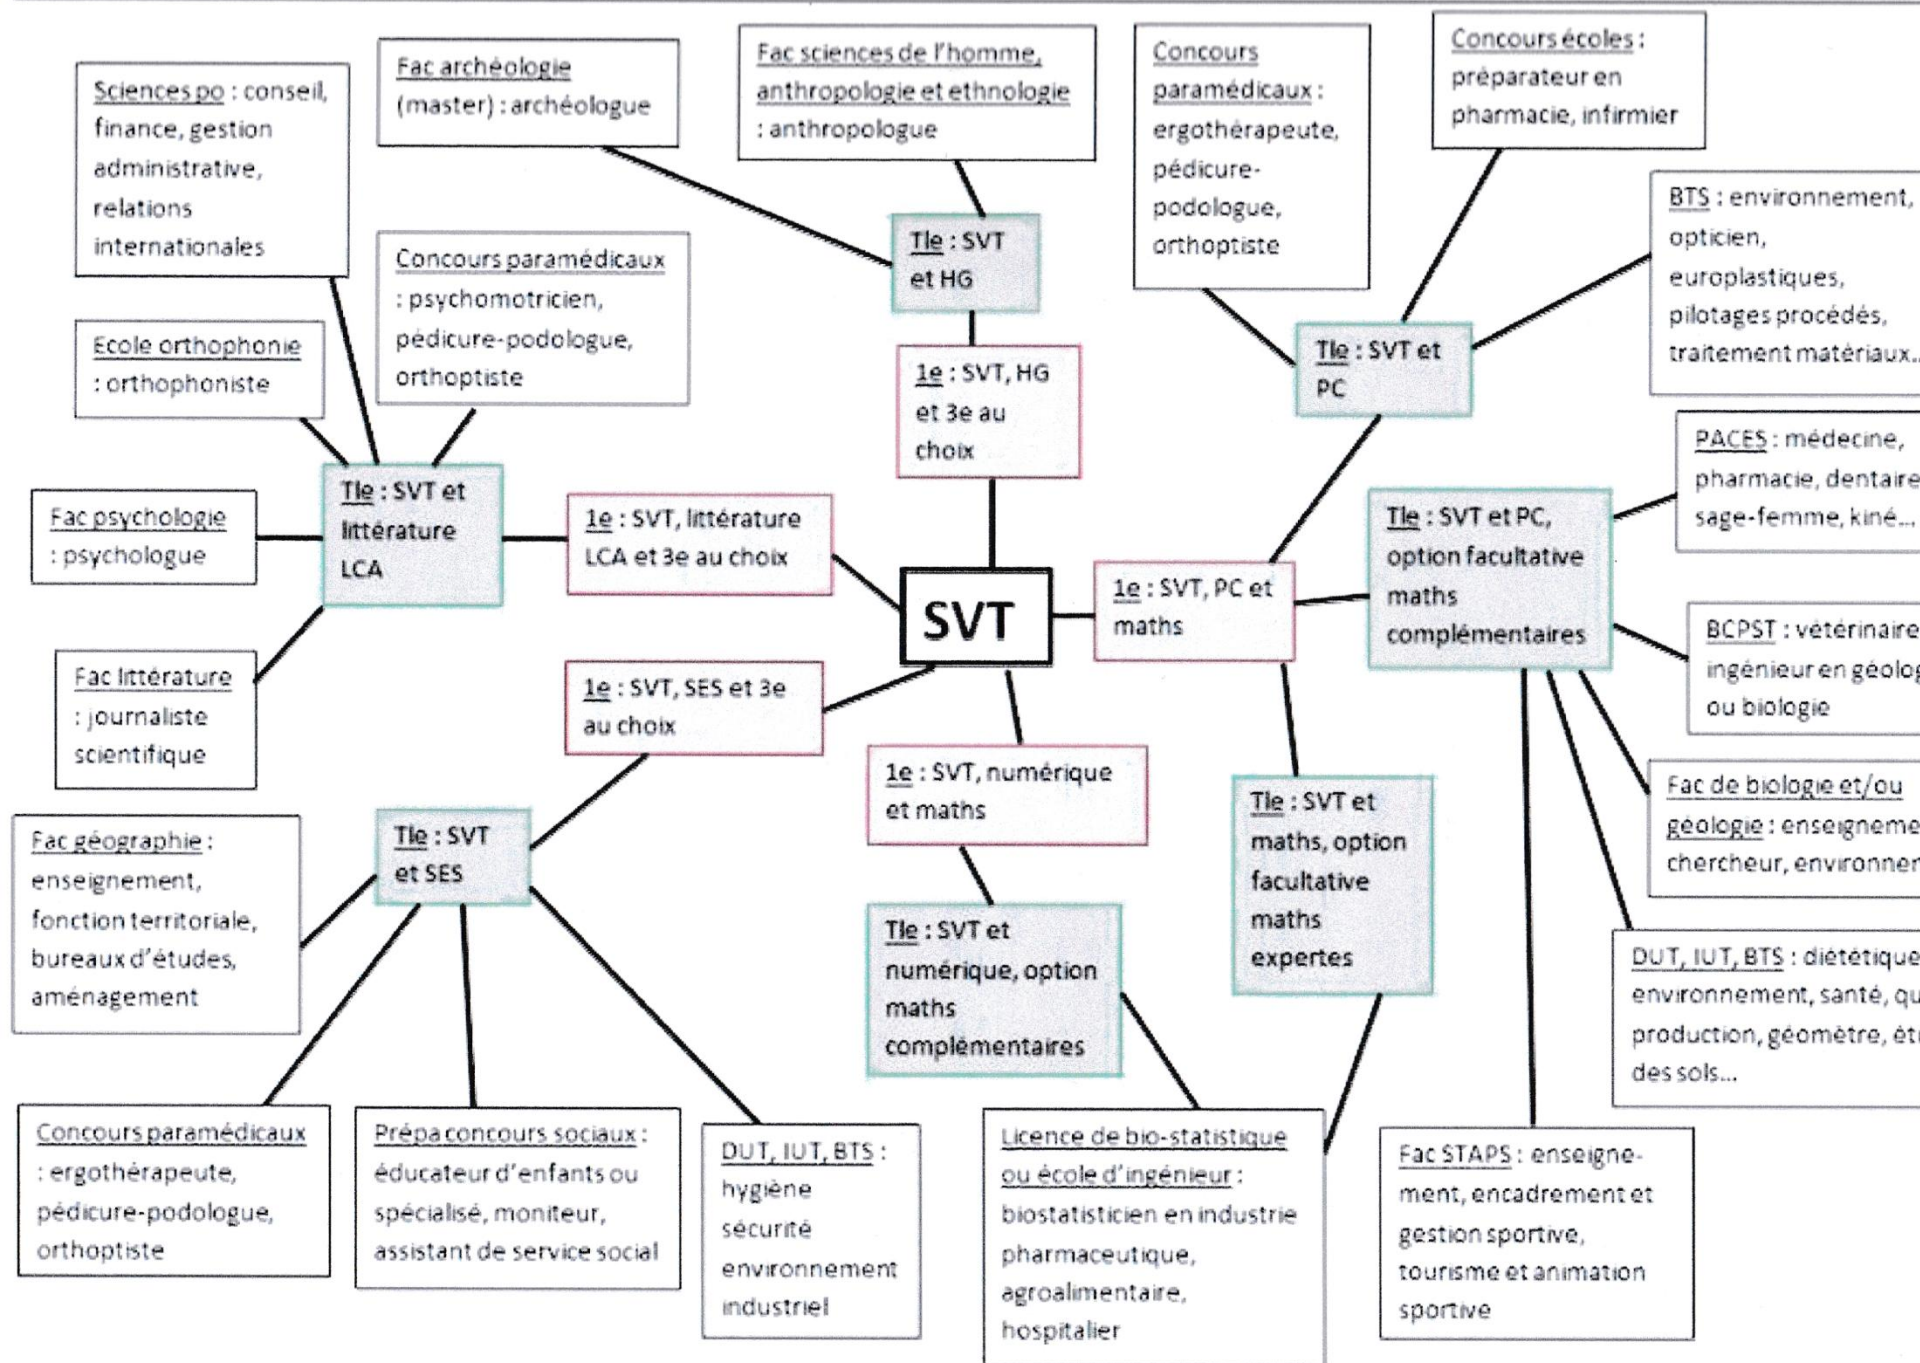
SVT

1e : SVT, HG et 3e au choix

Tle : SVT et HG

Fac archéologie (master) : archéologue

Fac sciences de l'homme, anthropologie et ethnologie : anthropologue

1e : SVT, littérature LCA et 3e au choix

Tle : SVT et littérature LCA

Sciences po : conseil, finance, gestion administrative, relations internationales

Concours paramédicaux : psychomotricien, pédicure-podologue, orthoptiste

Ecole orthophonie : orthophoniste

Fac psychologie : psychologue

Fac littérature : journaliste scientifique

1e : SVT, SES et 3e au choix

Tle : SVT et SES

Fac géographie : enseignement, fonction territoriale, bureaux d'études, aménagement

Concours paramédicaux : ergothérapeute, pédicure-podologue, orthoptiste

Prépa concours sociaux : éducateur d'enfants ou spécialisé, moniteur, assistant de service social

DUT, IUT, BTS : hygiène sécurité environnement industriel

1e : SVT, numérique et maths

Tle : SVT et numérique, option maths complémentaires

Licence de bio-statistique ou école d'ingénieur : biostatisticien en industrie pharmaceutique, agroalimentaire, hospitalier

1e : SVT, PC et maths

Tle : SVT et PC

Concours paramédicaux : ergothérapeute, pédicure-podologue, orthoptiste

Concours écoles : préparateur en pharmacie, infirmier

BTS : environnement, opticien, europlastiques, pilotages procédés, traitement matériaux...

Tle : SVT et PC, option facultative maths complémentaires

PACES : médecine, pharmacie, dentaire sage-femme, kiné...

BCPST : vétérinaire ingénieur en géolog ou biologie

Fac de biologie et/ou géologie : enseigneme chercheur, environner

DUT, IUT, BTS : diététique environnement, santé, qu production, géomètre, ét des sols...

Fac STAPS : enseignement, encadrement et gestion sportive, tourisme et animation sportive

Tle : SVT et maths, option facultative maths expertes